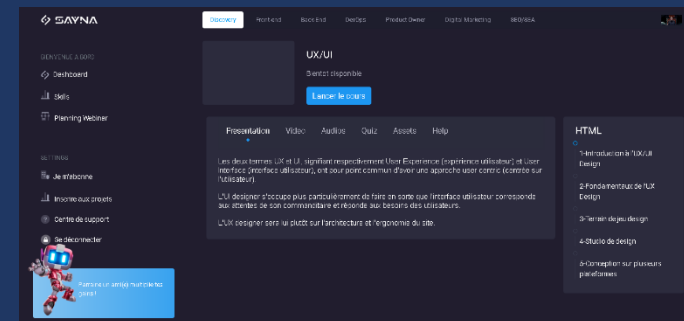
SAYNA

Discovery Front-end Back-End DevOps Product Owner Digital Marketing SEO/SEA

BIENVENUE A BORD

Dashboard

Skills

Planning Webinar

SETTINGS

Je m'abonne

Inscrire aux projets

Centre de support

Se déconnecter

Partenaire amigo multitâches gaies!

UX/UI

Bientôt disponible

Lancer le cours

Présentation Vidéo Audios Quiz Assets Help

Les deux termes UX et UI, signifiant respectivement User Experience (expérience utilisateur) et User Interface (interface utilisateur), ont pour point commun d'avoir une approche user centric (centrée sur l'utilisateur).

L'UI designer s'occupe plus particulièrement de faire en sorte que l'interface utilisateur corresponde aux attentes de son commanditaire et réponde aux besoins des utilisateurs.

L'UX designer sera lui plutôt sur l'architecture et l'ergonomie du site.

HTML

1-Introduction à l'UX/UI Design

2-Fondamentaux de l'UX Design

3-Terrain de jeu design

4-Studio de design

5-Conception sur plusieurs plateformes